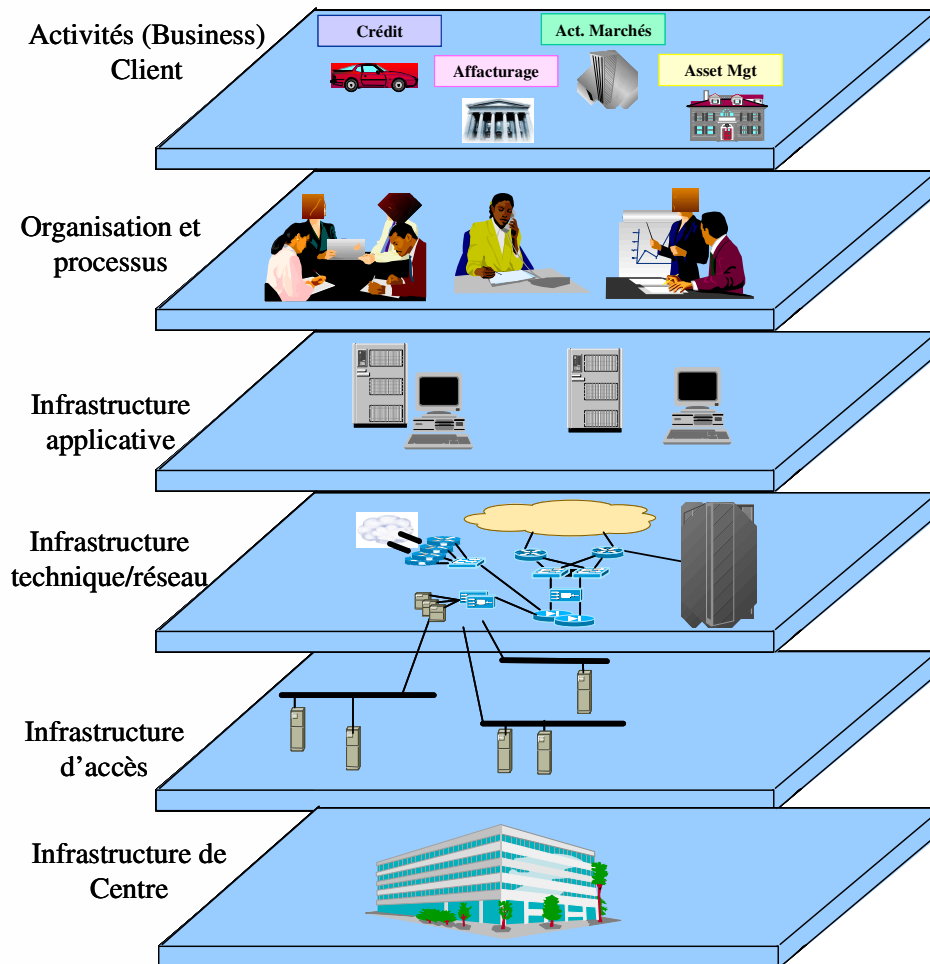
Activités (Business) Client

Crédit

Act. Marchés

Affacturage

Asset Mgt

Organisation et processus

Infrastructure applicative

Infrastructure technique/réseau

Infrastructure d'accès

Infrastructure de Centre